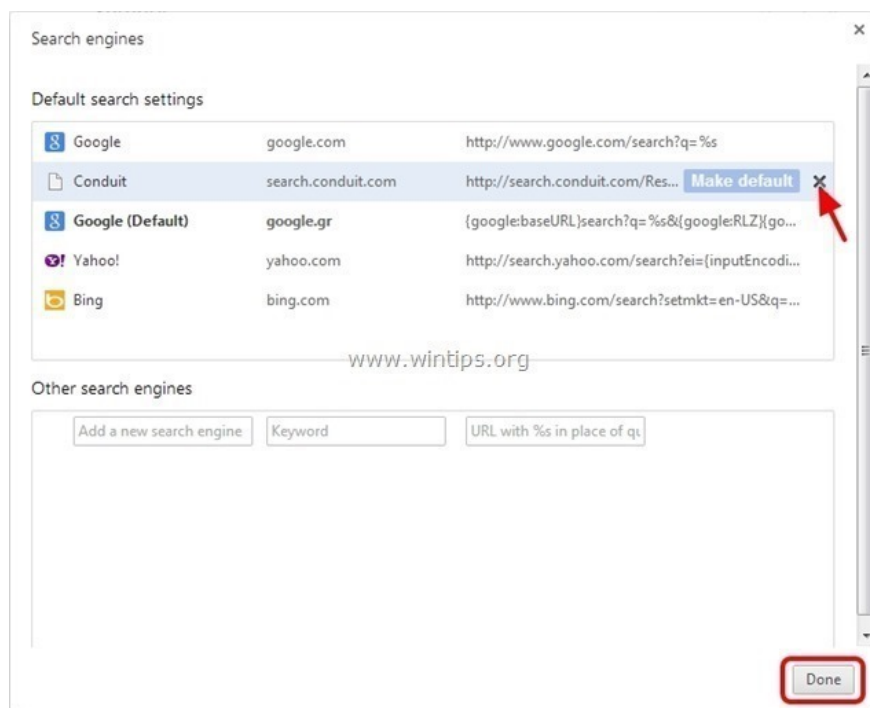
Search engines

×

Default search settings

| | | |
|---|---|---|
| Google | google.com | http://www.google.com/search?q=%s |
| Conduit | search.conduit.com | http://search.conduit.com/Res... Make default × |
| **Google (Default)** | **google.gr** | {google:baseURL}search?q=%s&{google:RLZ}{go... |
| Yahoo! | yahoo.com | http://search.yahoo.com/search?ei={inputEncodi... |
| Bing | bing.com | http://www.bing.com/search?setmkt=en-US&q=... |

www.wintips.org

Other search engines

Add a new search engine | Keyword | URL with %s in place of qu

Done